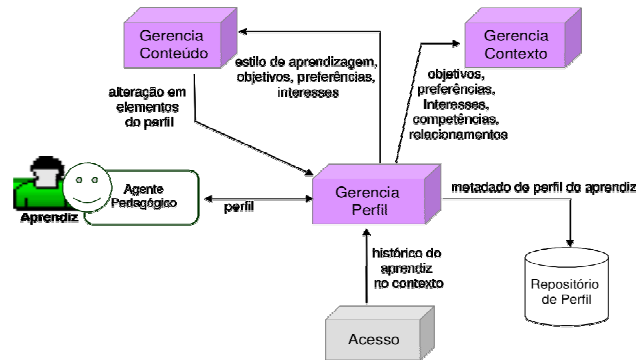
Gerencia Conteúdo

Gerencia Contexto

estilo de aprendizagem, objetivos, preferências, interesses

objetivos, preferências, Interesses, competências, relacionamentos

alteração em elementos do perfil

Aprendiz

Agente Pedagógico

perfil

Gerencia Perfil

metadado de perfil do aprendiz

histórico do aprendiz no contexto

Repositório de Perfil

Acesso